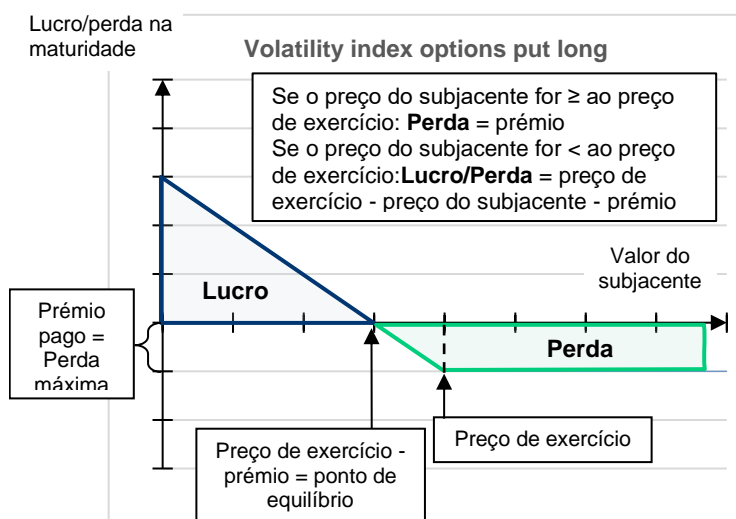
Lucro/perda na maturidade

Volatility index options put long

Se o preço do subjacente for ≥ ao preço de exercício: **Perda** = prémio
Se o preço do subjacente for < ao preço de exercício:**Lucro/Perda** = preço de exercício - preço do subjacente - prémio

Valor do subjacente

Lucro

Prémio pago = Perda máxima

Perda

Preço de exercício - prémio = ponto de equilíbrio

Preço de exercício